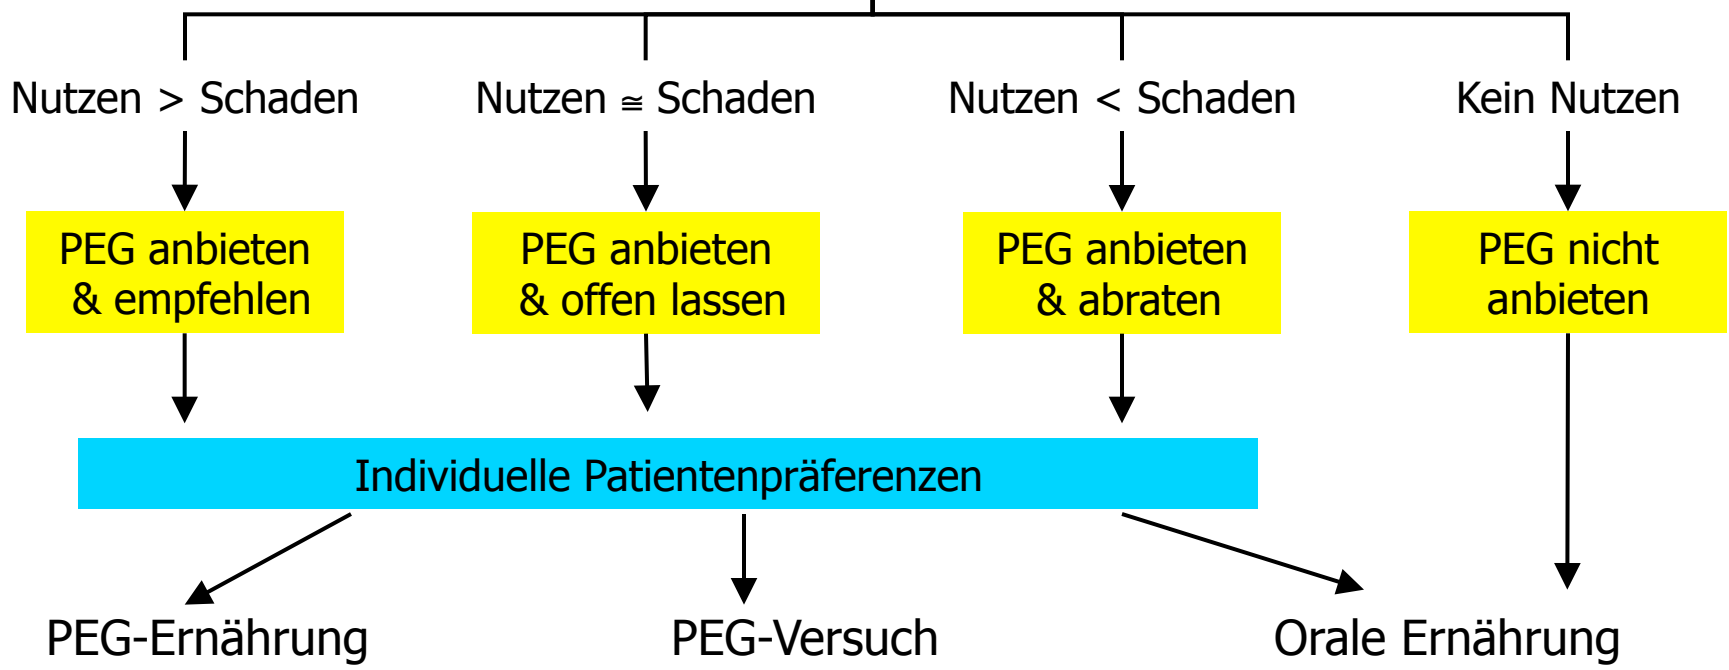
Nutzen > Schaden

Nutzen ≅ Schaden

Nutzen < Schaden

Kein Nutzen

PEG anbieten & empfehlen

PEG anbieten & offen lassen

PEG anbieten & abraten

PEG nicht anbieten

Individuelle Patientenpräferenzen

PEG-Ernährung

PEG-Versuch

Orale Ernährung